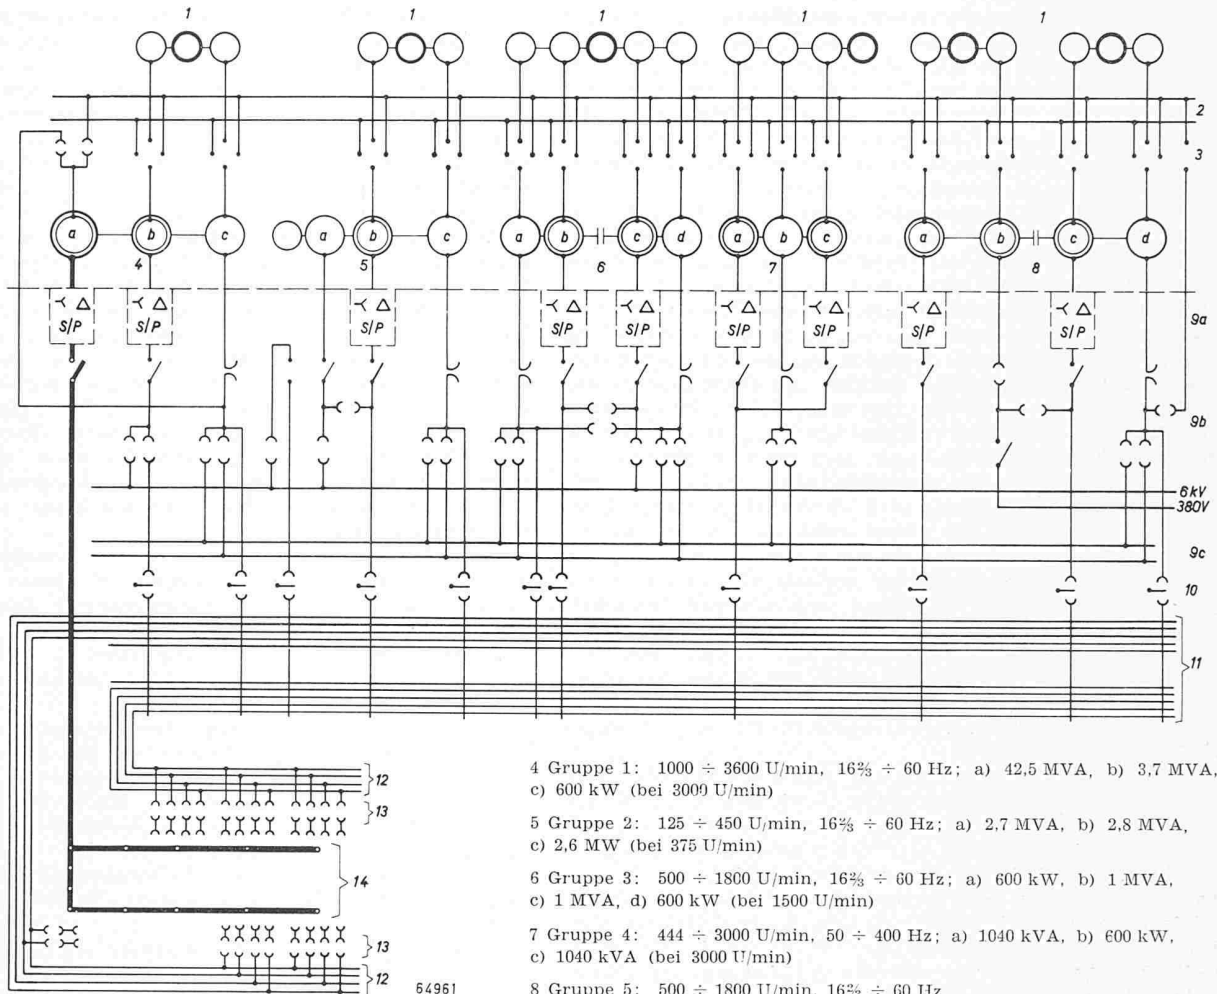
1 1 1 1 1 1

2
3

a b c 4
a a b c 5
a b c d 6
a b c 7
a b c d 8

S/P S/P S/P S/P S/P S/P S/P S/P

9a
9b
6kV
380V
9c
10
11
12
13
14
13
12

64961

4 Gruppe 1: 1000 ÷ 3600 U/min, 16⅔ ÷ 60 Hz; a) 42,5 MVA, b) 3,7 MVA, c) 600 kW (bei 3000 U/min)

5 Gruppe 2: 125 ÷ 450 U/min, 16⅔ ÷ 60 Hz; a) 2,7 MVA, b) 2,8 MVA, c) 2,6 MW (bei 375 U/min)

6 Gruppe 3: 500 ÷ 1800 U/min, 16⅔ ÷ 60 Hz; a) 600 kW, b) 1 MVA, c) 1 MVA, d) 600 kW (bei 1500 U/min)

7 Gruppe 4: 444 ÷ 3000 U/min, 50 ÷ 400 Hz; a) 1040 kVA, b) 600 kW, c) 1040 kVA (bei 3000 U/min)

8 Gruppe 5: 500 ÷ 1800 U/min, 16⅔ ÷ 60 Hz